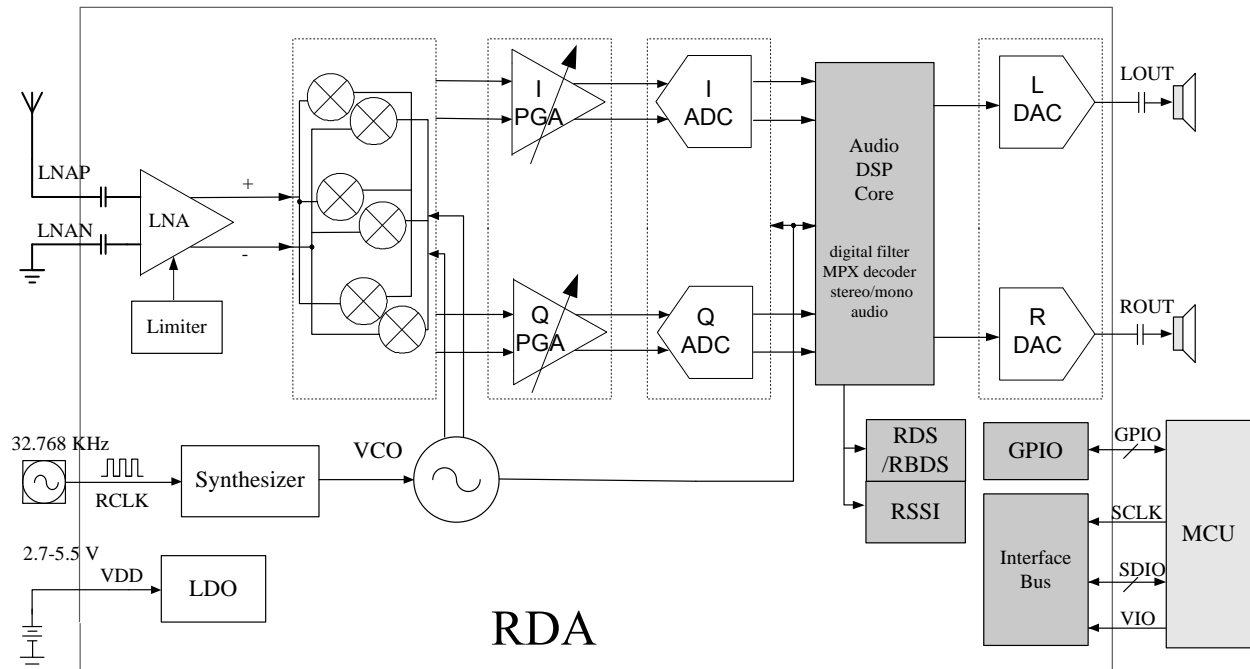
LNAP
LNAN
LNA
+
-
Limiter
I
PGA
Q
PGA
I
ADC
Q
ADC
Audio
DSP
Core
digital filter
MPX decoder
stereo/mono
audio
L
DAC
R
DAC
LOUT
ROUT
32.768 KHz
RCLK
Synthesizer
VCO
RDS
/RBDS
RSSI
GPIO
GPIO
SCLK
MCU
Interface
Bus
SDIO
VIO
2.7-5.5 V
VDD
LDO
RDA